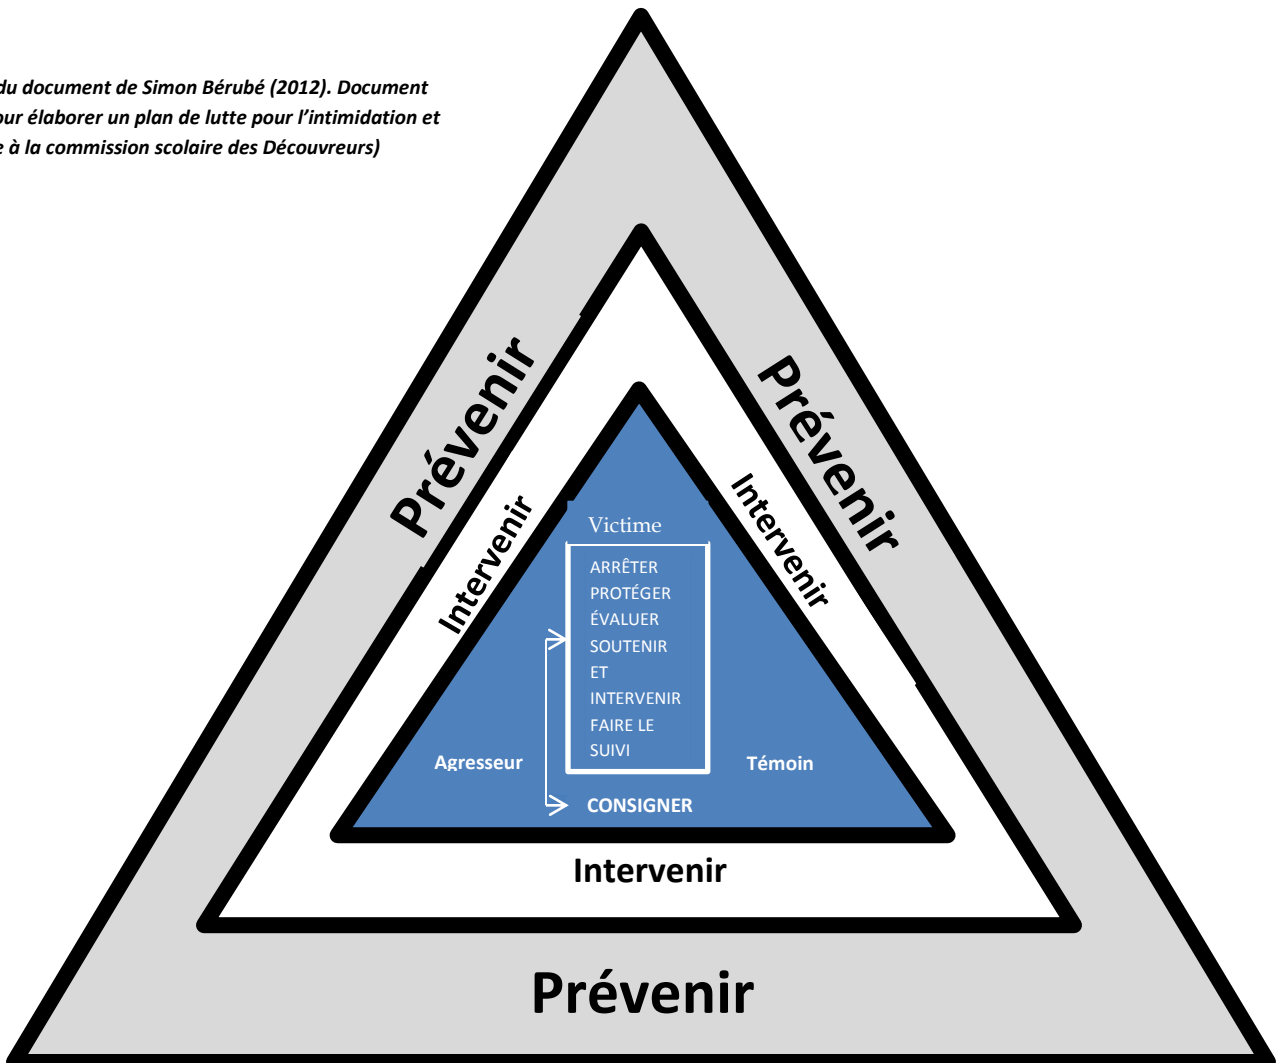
du document de Simon Bérubé (2012). Document
our élaborer un plan de lutte pour l'intimidation et
e à la commission scolaire des Découvreurs)

Prévenir

Prévenir

Intervenir

Intervenir

Victime

ARRÊTER
PROTÉGER
ÉVALUER
SOUTENIR
ET
INTERVENIR
FAIRE LE
SUIVI

Agresseur

Témoin

CONSIGNER

Intervenir

Prévenir